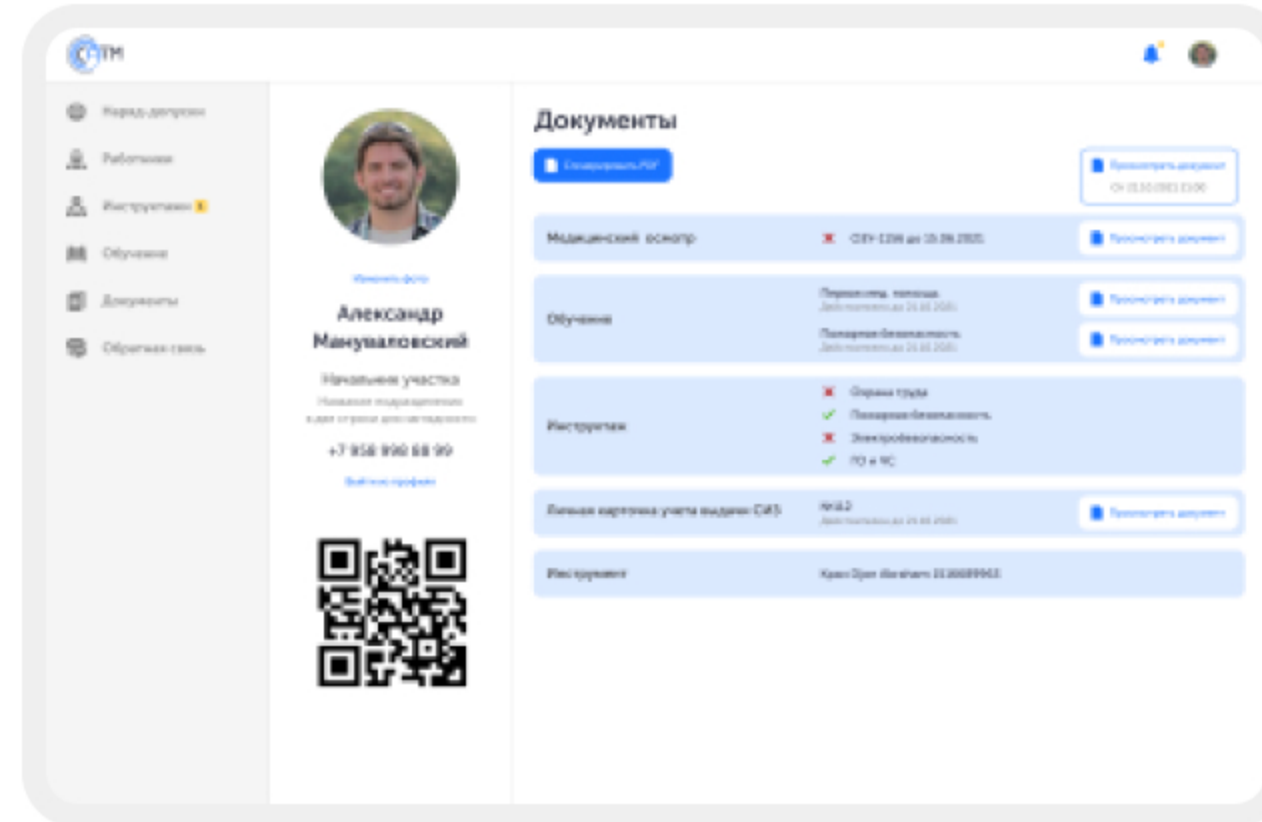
ТМ

Наряд допуски
Работники
Инструктажи
Обучение
Документы
Обратная связь

Изменить фото

Александр Мануваловский

Начальник участка

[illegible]

+7 958 990 88 99

Выйти из профиля

Документы

Сгенерировать PDF

Просмотреть документ
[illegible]

Медицинский осмотр
ОЗУ-1256 до 15.06.2021
Просмотреть документ

Обучение
Первая мед. помощь
Действительно до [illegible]
Просмотреть документ
Пожарная безопасность
Действительно до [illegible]
Просмотреть документ

Инструктаж
Охрана труда
Пожарная безопасность
Электробезопасность
ГО и ЧС

Личная карточка учета выдачи СИЗ
№ 62
Действительно до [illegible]
Просмотреть документ

Инструмент
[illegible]